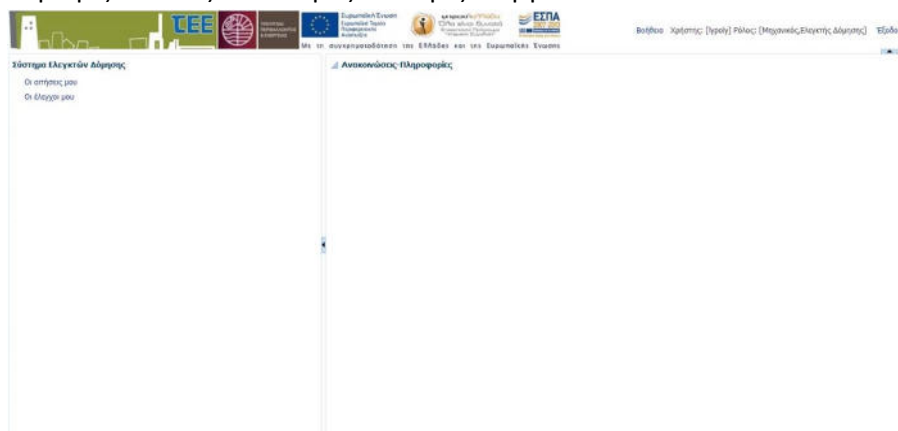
ΤΕΕ

Ευρωπαϊκή Ένωση
Ευρωπαϊκό Ταμείο Περιφερειακής Ανάπτυξης

ΕΣΠΑ

Με τη συγχρηματοδότηση της Ελλάδας και της Ευρωπαϊκής Ένωσης

Βοήθεια Χρήστης: [lygely] Ρόλος: [Μηχανικός,Ελεγκτής Δόμησης] Έξοδ

Σύστημα Ελεγκτών Δόμησης

Οι αιτήσεις μου

Οι έλεγχοί μου

Ανακοινώσεις-Πληροφορίες